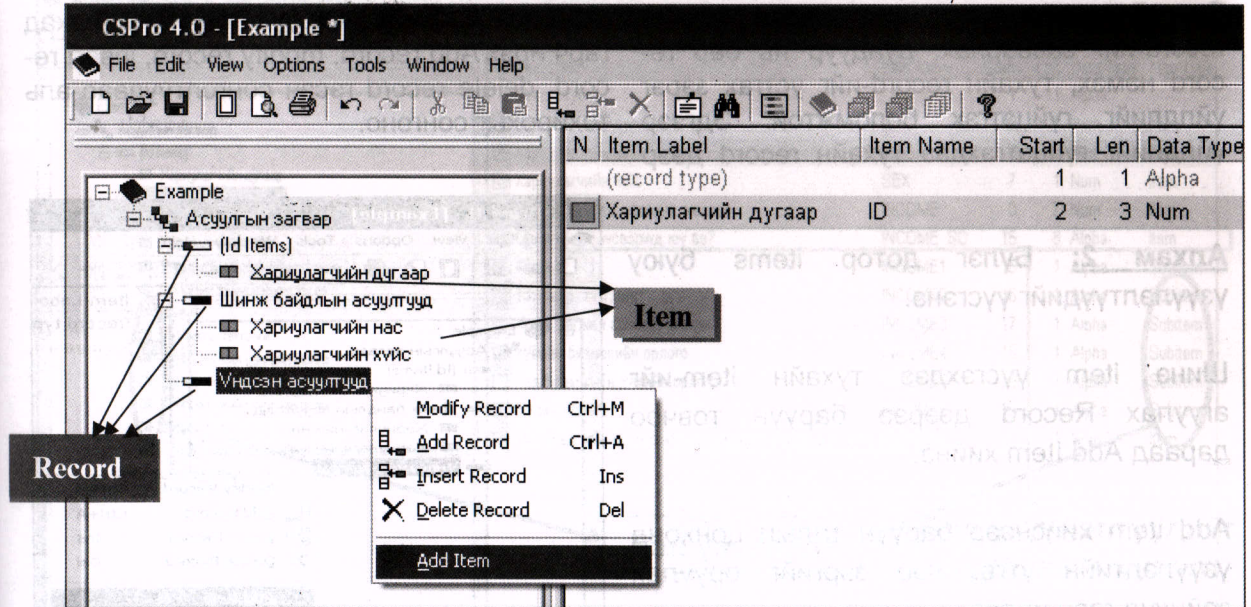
CSPro 4.0 - [Example *]

File Edit View Options Tools Window Help

Example
Асуулгын загвар
(Id Items)
Хариулагчийн дугаар
Шинж байдлын асуултууд
Хариулагчийн нас
Хариулагчийн хүйс
Үндсэн асуултууд

| N | Item Label | Item Name | Start | Len | Data Type |
|---|---|---|---|---|---|
| | (record type) | | 1 | 1 | Alpha |
| | Хариулагчийн дугаар | ID | 2 | 3 | Num |

Item

Record

Modify Record Ctrl+M
Add Record Ctrl+A
Insert Record Ins
Delete Record Del
Add Item